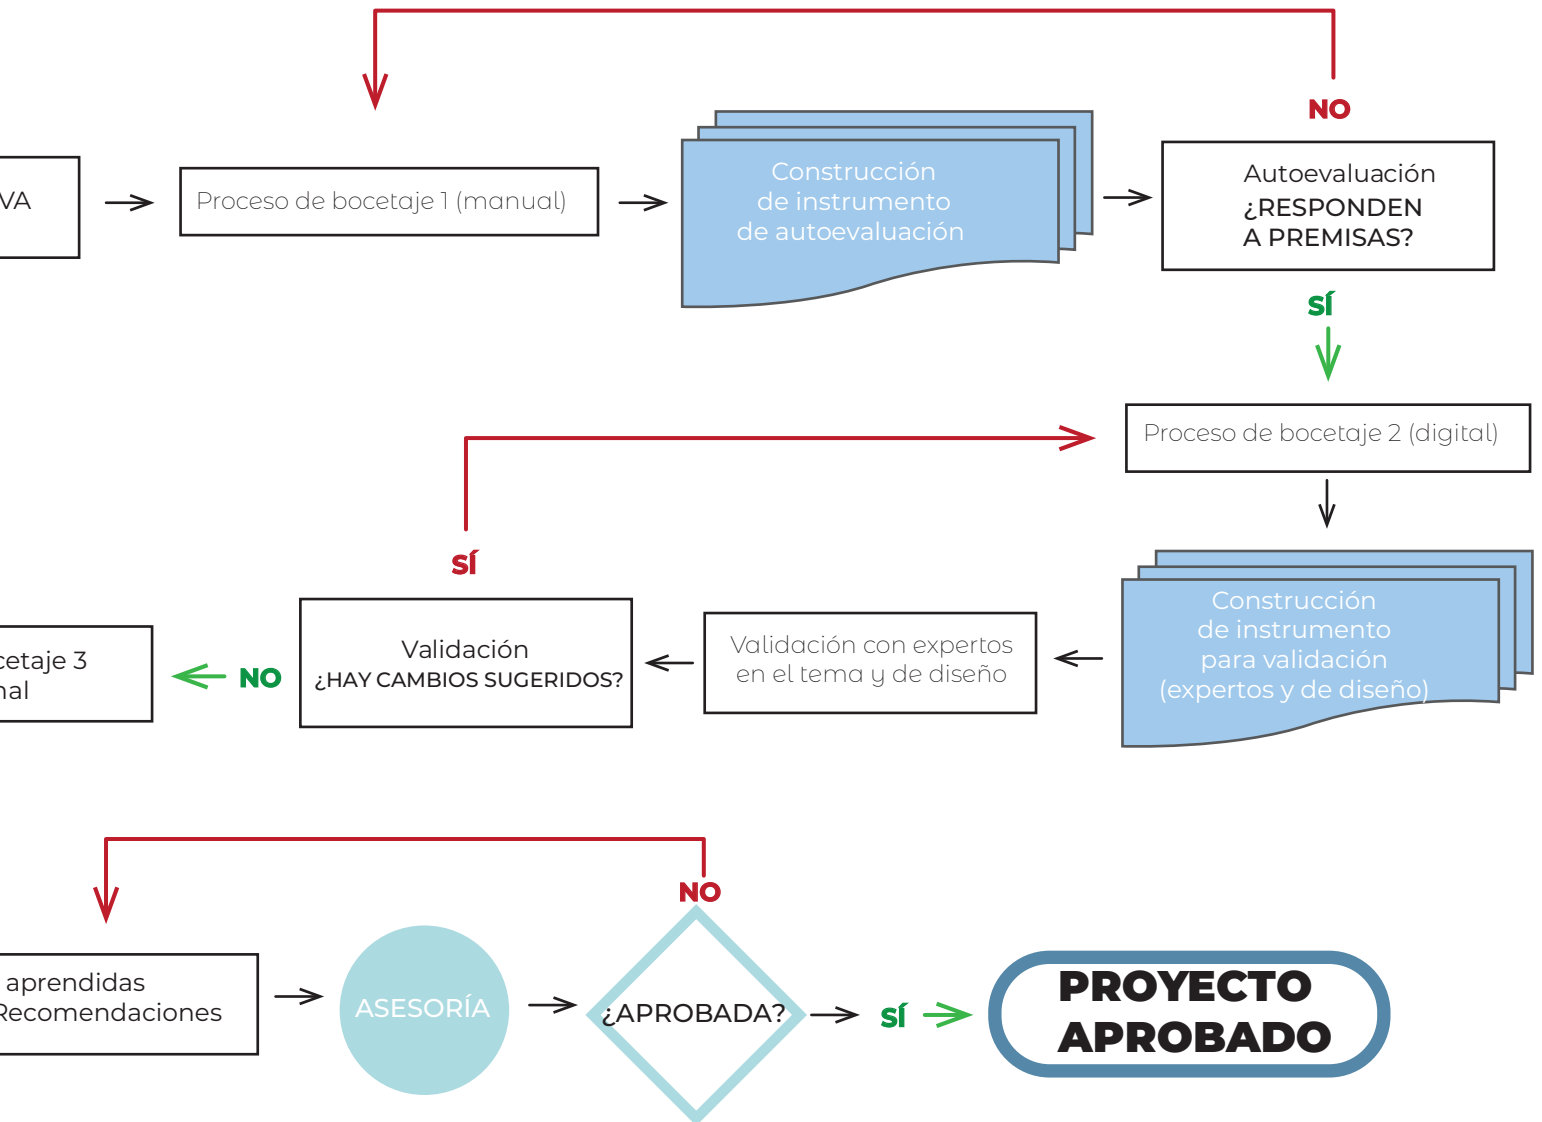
VA

Proceso de bocetaje 1 (manual)

Construcción de instrumento de autoevaluación

NO

Autoevaluación ¿RESPONDEN A PREMISAS?

SÍ

Proceso de bocetaje 2 (digital)

SÍ

cetaje 3
nal

NO

Validación ¿HAY CAMBIOS SUGERIDOS?

Validación con expertos en el tema y de diseño

Construcción de instrumento para validación (expertos y de diseño)

NO

aprendidas
Recomendaciones

ASESORÍA

¿APROBADA?

SÍ

PROYECTO APROBADO